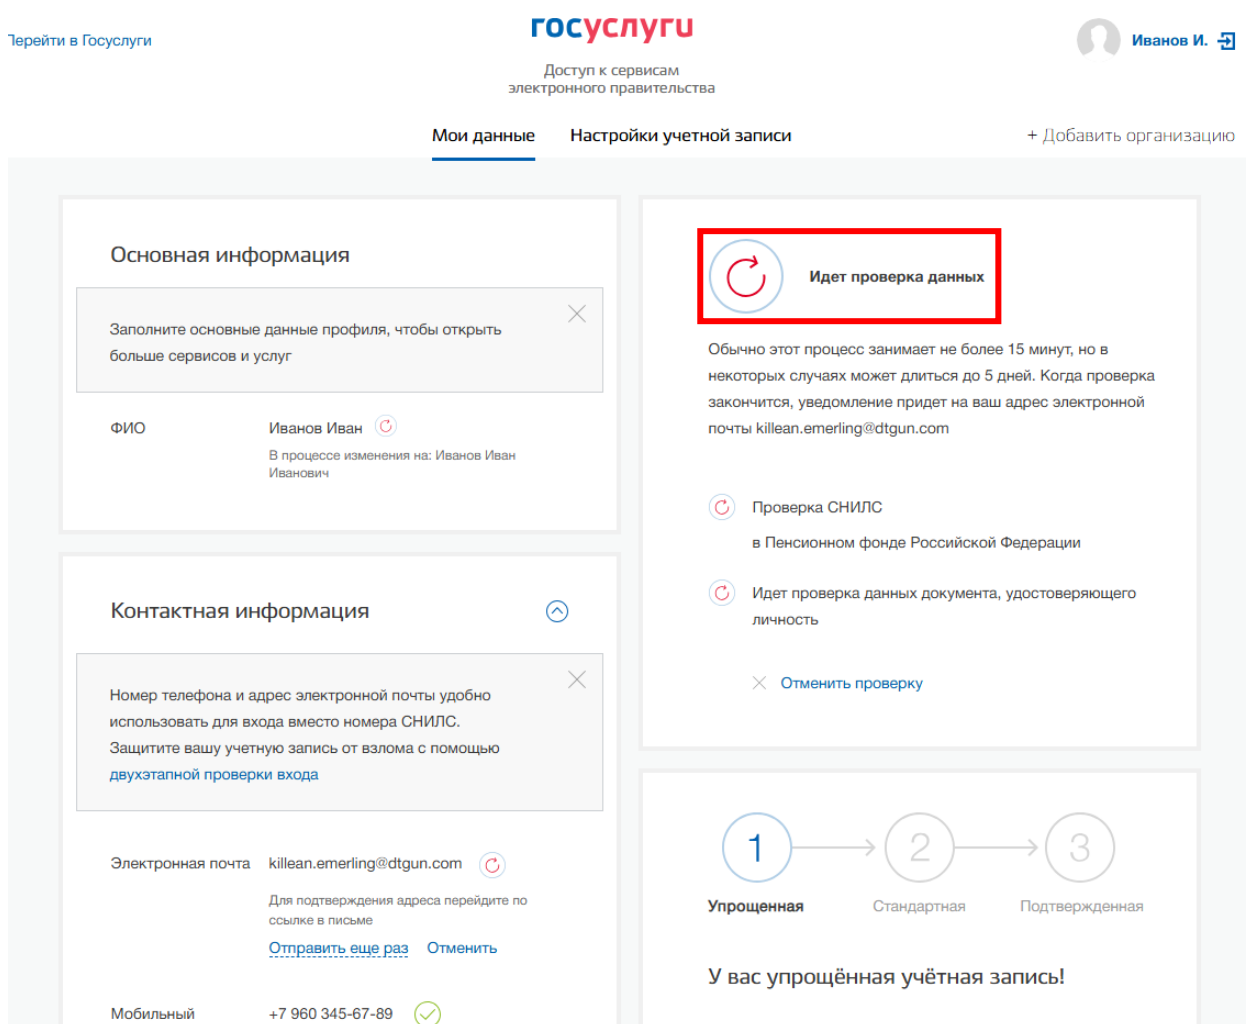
Перейти в Госуслуги

госуслуги

Доступ к сервисам электронного правительства

Иванов И.

Мои данные

Настройки учетной записи

+ Добавить организацию

Основная информация

Заполните основные данные профиля, чтобы открыть больше сервисов и услуг

ФИО

Иванов Иван

В процессе изменения на: Иванов Иван Иванович

Контактная информация

Номер телефона и адрес электронной почты удобно использовать для входа вместо номера СНИЛС. Защитите вашу учетную запись от взлома с помощью двухэтапной проверки входа

Электронная почта

killean.emerling@dtgun.com

Для подтверждения адреса перейдите по ссылке в письме

Отправить еще раз

Отменить

Мобильный

+7 960 345-67-89

Идет проверка данных

Обычно этот процесс занимает не более 15 минут, но в некоторых случаях может длиться до 5 дней. Когда проверка закончится, уведомление придет на ваш адрес электронной почты killean.emerling@dtgun.com

Проверка СНИЛС

в Пенсионном фонде Российской Федерации

Идет проверка данных документа, удостоверяющего личность

Отменить проверку

1

2

3

Упрощенная

Стандартная

Подтвержденная

У вас упрощённая учётная запись!